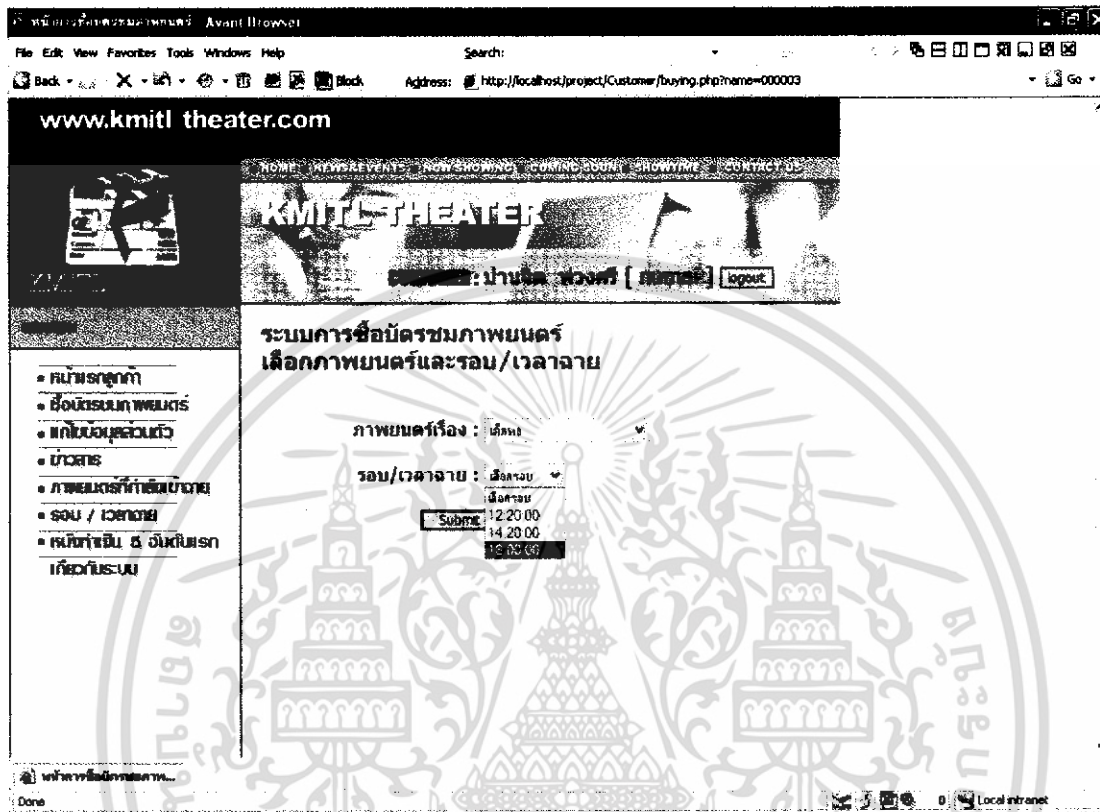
หน้าการซื้อบัตรชมภาพยนตร์ - Avant Browser

File Edit View Favorites Tools Windows Help

Search:

Back X Block

Address: http://localhost/project/Customer/buying.php?name=000003

Go

www.kmitl theater.com

HOME NEWS&EVENTS NOW SHOWING COMING SOON SHOWTIME CONTACT US

KMITL THEATER

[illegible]: ปาณิส พ่วงศรี [ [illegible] ] logout

ระบบการซื้อบัตรชมภาพยนตร์
เลือกภาพยนตร์และรอบ/เวลาฉาย

• หน้าแรกลูกค้า
• ซื้อบัตรชมภาพยนตร์
• แก้ไขข้อมูลส่วนตัว
• ข่าวสาร
• ภาพยนตร์ที่กำลังเข้าฉาย
• รอบ / เวลาฉาย
• หนังทำเงิน 5 อันดับแรก
เกี่ยวกับระบบ

ภาพยนตร์เรื่อง : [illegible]

รอบ/เวลาฉาย : เลือกรอบ

เลือกรอบ
12:20:00
14:20:00
18:00:00

Submit

หน้าการซื้อบัตรชมภาพ...

Done

Local intranet